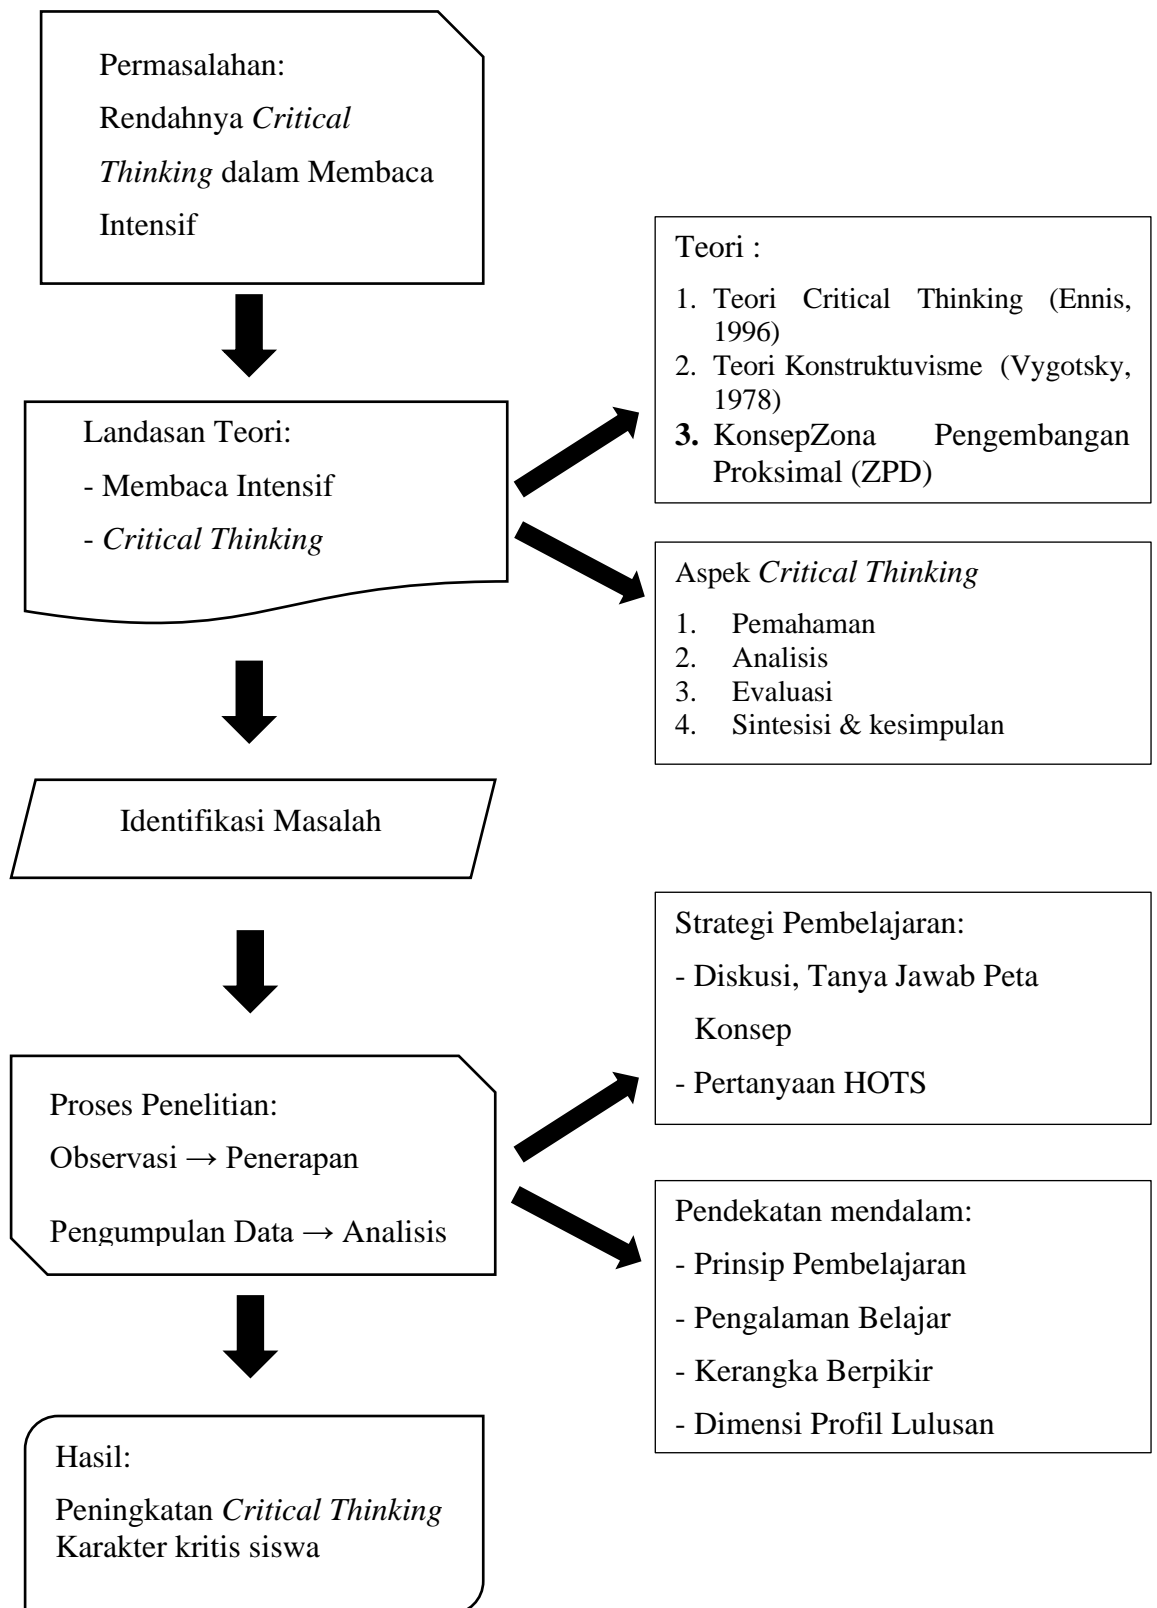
Permasalahan:
Rendahnya *Critical Thinking* dalam Membaca Intensif

Teori :
1. Teori Critical Thinking (Ennis, 1996)
2. Teori Konstruktuvisme (Vygotsky, 1978)
**3.** KonsepZona Pengembangan Proksimal (ZPD)

Landasan Teori:
- Membaca Intensif
- *Critical Thinking*

Aspek *Critical Thinking*
1. Pemahaman
2. Analisis
3. Evaluasi
4. Sintesisi & kesimpulan

Identifikasi Masalah

Strategi Pembelajaran:
- Diskusi, Tanya Jawab Peta Konsep
- Pertanyaan HOTS

Proses Penelitian:
Observasi → Penerapan
Pengumpulan Data → Analisis

Pendekatan mendalam:
- Prinsip Pembelajaran
- Pengalaman Belajar
- Kerangka Berpikir
- Dimensi Profil Lulusan

Hasil:
Peningkatan *Critical Thinking*
Karakter kritis siswa